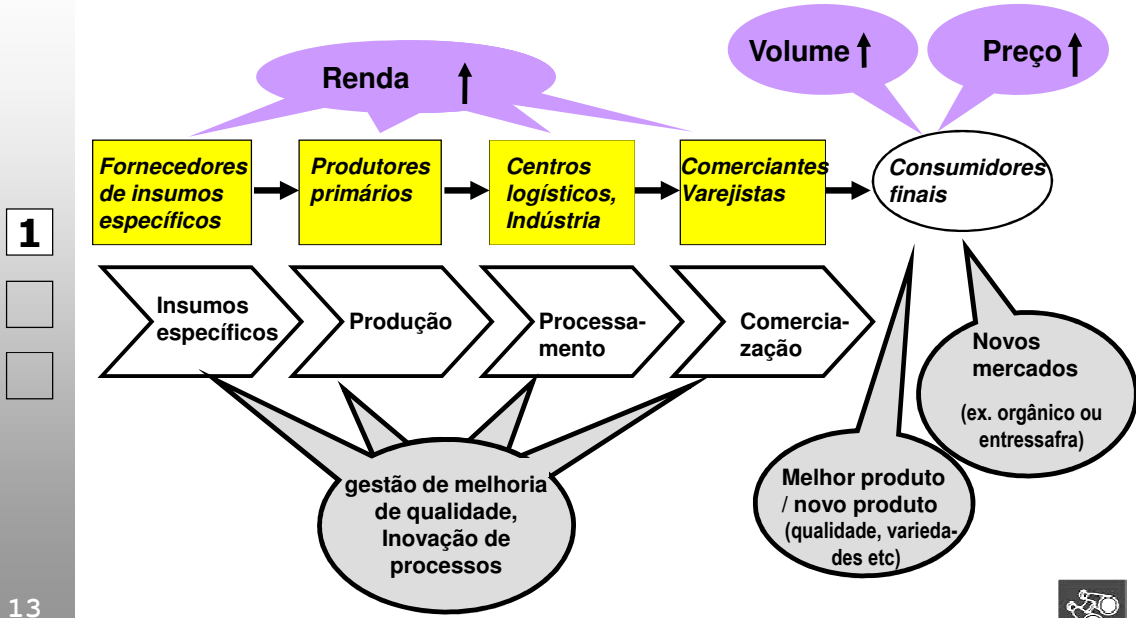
Volume ↑

Preço ↑

Renda ↑

Fornecedores de insumos específicos

Produtores primários

Centros logísticos, Indústria

Comerciantes Varejistas

Consumidores finais

1

Insumos específicos

Produção

Processamento

Comercialização

Novos mercados

(ex. orgânico ou entressafra)

gestão de melhoria de qualidade, Inovação de processos

Melhor produto / novo produto (qualidade, variedades etc)

13